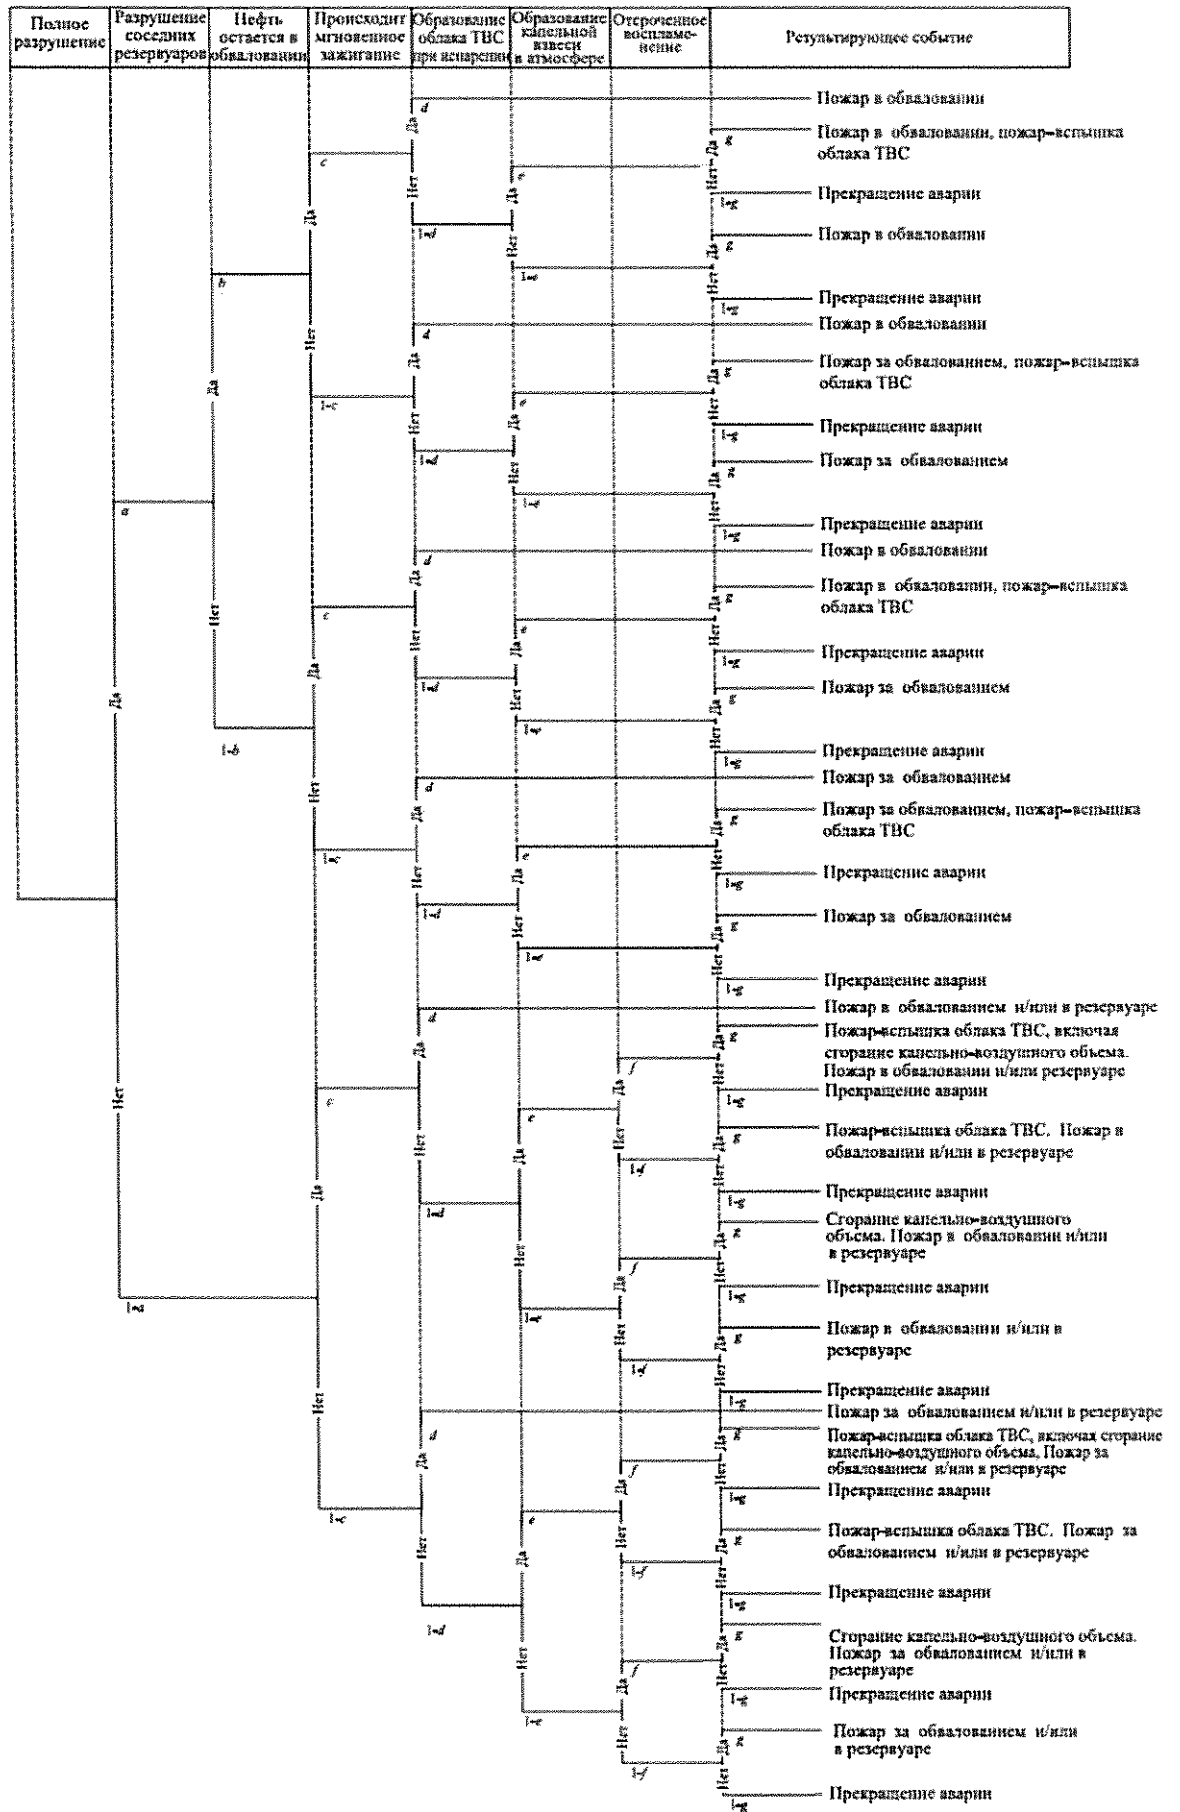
| Полное разрушение | Разрушение соседних резервуаров | Нефть остается в обваловании | Происходит мгновенное зажигание | Образование облака ТВС при испарении | Образование капельной взвеси в атмосфере | Отсроченное воспламенение | Результирующее событие |
|---|---|---|---|---|---|---|---|

Да Нет a 1-a b 1-b Да Нет c 1-c d 1-d e 1-e f 1-f g 1-g

Пожар в обваловании
Пожар в обваловании, пожар–вспышка облака ТВС
Прекращение аварии
Пожар в обваловании
Прекращение аварии
Пожар в обваловании
Пожар за обвалованием, пожар–вспышка облака ТВС
Прекращение аварии
Пожар за обвалованием
Прекращение аварии
Пожар в обваловании
Пожар в обваловании, пожар–вспышка облака ТВС
Прекращение аварии
Пожар за обвалованием
Прекращение аварии
Пожар за обвалованием
Пожар за обвалованием, пожар–вспышка облака ТВС
Прекращение аварии
Пожар за обвалованием
Прекращение аварии
Пожар в обвалованием и/или в резервуаре
Пожар-вспышка облака ТВС, включая сгорание капельно-воздушного объема. Пожар в обваловании и/или резервуаре
Прекращение аварии
Пожар-вспышка облака ТВС. Пожар в обваловании и/или в резервуаре
Прекращение аварии
Сгорание капельно-воздушного объема. Пожар в обваловании и/или в резервуаре
Прекращение аварии
Пожар в обваловании и/или в резервуаре
Прекращение аварии
Пожар за обвалованием и/или в резервуаре
Пожар-вспышка облака ТВС, включая сгорание капельно-воздушного объема. Пожар за обвалованием и/или в резервуаре
Прекращение аварии
Пожар-вспышка облака ТВС. Пожар за обвалованием и/или в резервуаре
Прекращение аварии
Сгорание капельно-воздушного объема. Пожар за обвалованием и/или в резервуаре
Прекращение аварии
Пожар за обвалованием и/или в резервуаре
Прекращение аварии